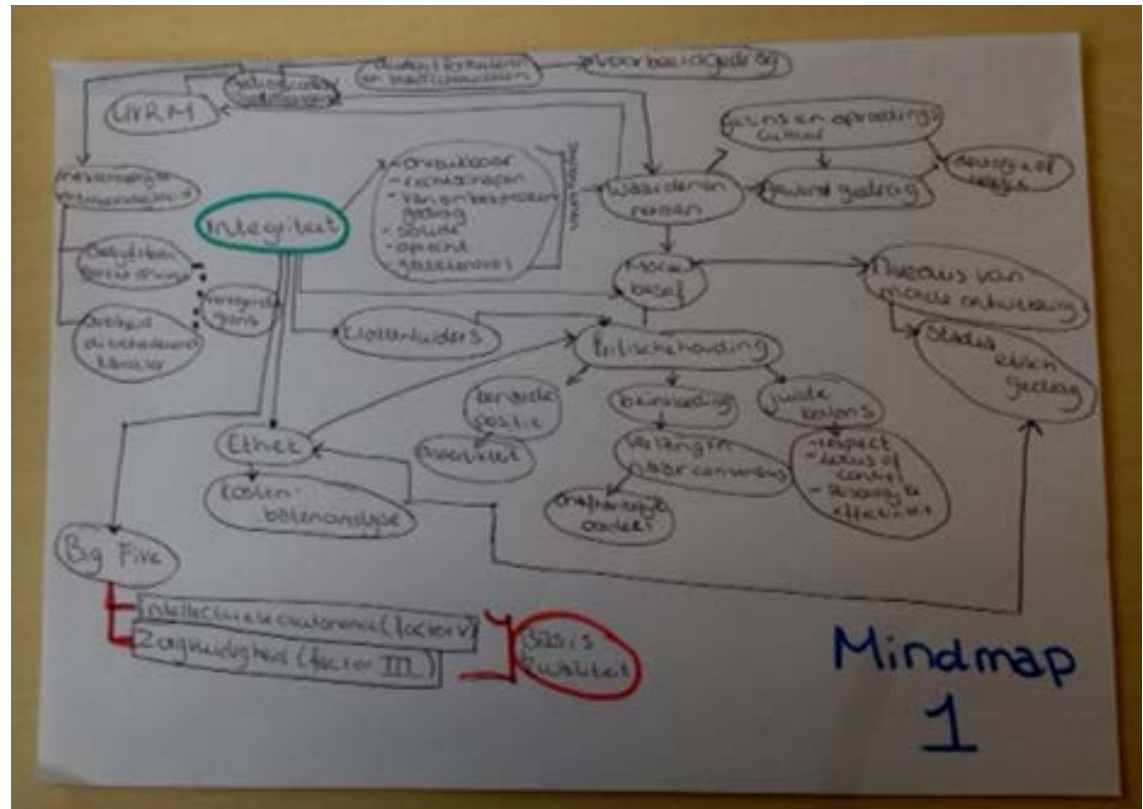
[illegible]

voorbeeldgedrag

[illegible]

UVRM

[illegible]

Integriteit

- onkreukbaar
- rechtschapen
- van onbesproken gedrag
- solide
- oprecht
- gezaghebbend

waarden en normen

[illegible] Cultuur

gewenst gedrag

deugd of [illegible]

Moreel besef

Niveaus van morele ontwikkeling

Stadia ethisch gedrag

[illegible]

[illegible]

Klokkenluiders

Kritische houding

beredeneerde positie

beinvloeding

juiste balans

- respect
- locus of control
- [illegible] effectiviteit

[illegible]

Ethiek

Kosten-batenanalyse

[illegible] consensus

onafhankelijk oordeel

Big Five

Intellectuele autonomie (factor V)

Zorgvuldigheid (factor III)

basis kwaliteit

Mindmap 1